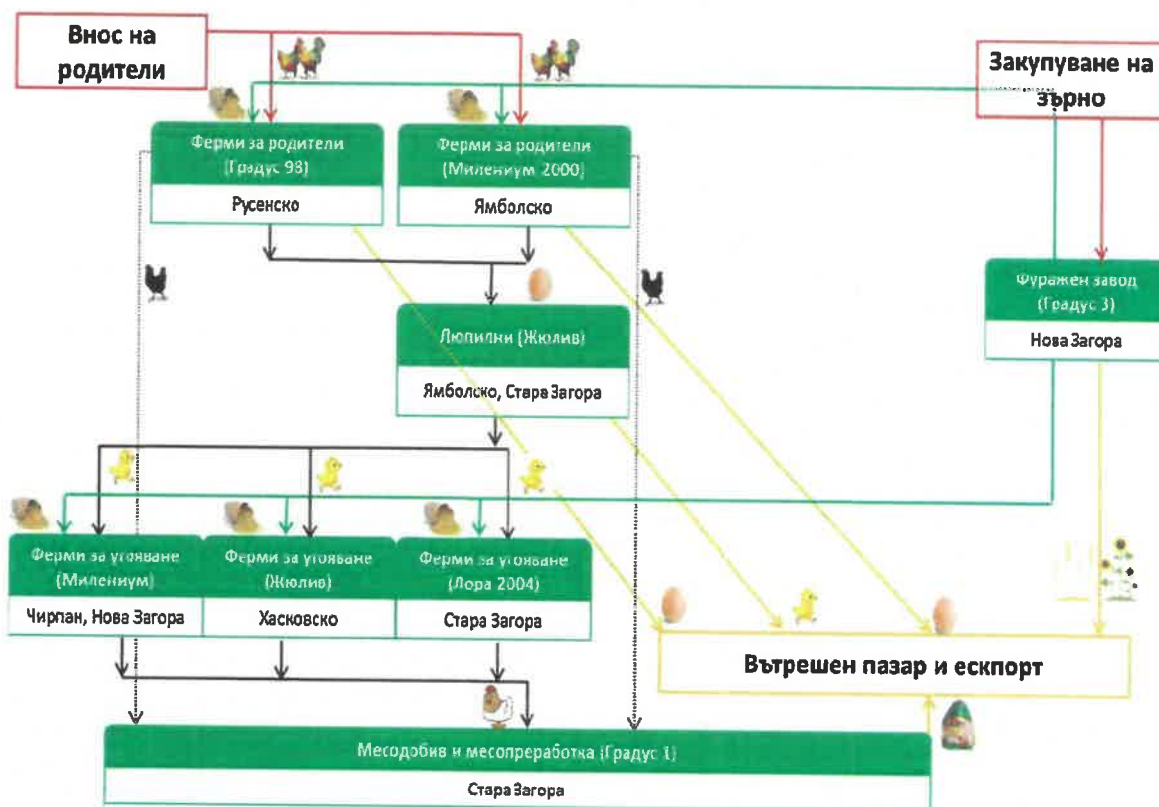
Внос на родители

Закупуване на зърно

Ферми за родители (Градус 98)
Русенско

Ферми за родители (Милениум 2000)
Ямболско

Фуражен завод (Градус 3)
Нова Загора

Люпилни (Жюлив)
Ямболско, Стара Загора

Ферми за угояване (Милениум)
Чирпан, Нова Загора

Ферми за угояване (Жюлив)
Хасковско

Ферми за угояване (Лора 2004)
Стара Загора

Вътрешен пазар и ескпорт

Месодобив и месопреработка (Градус 1)
Стара Загора